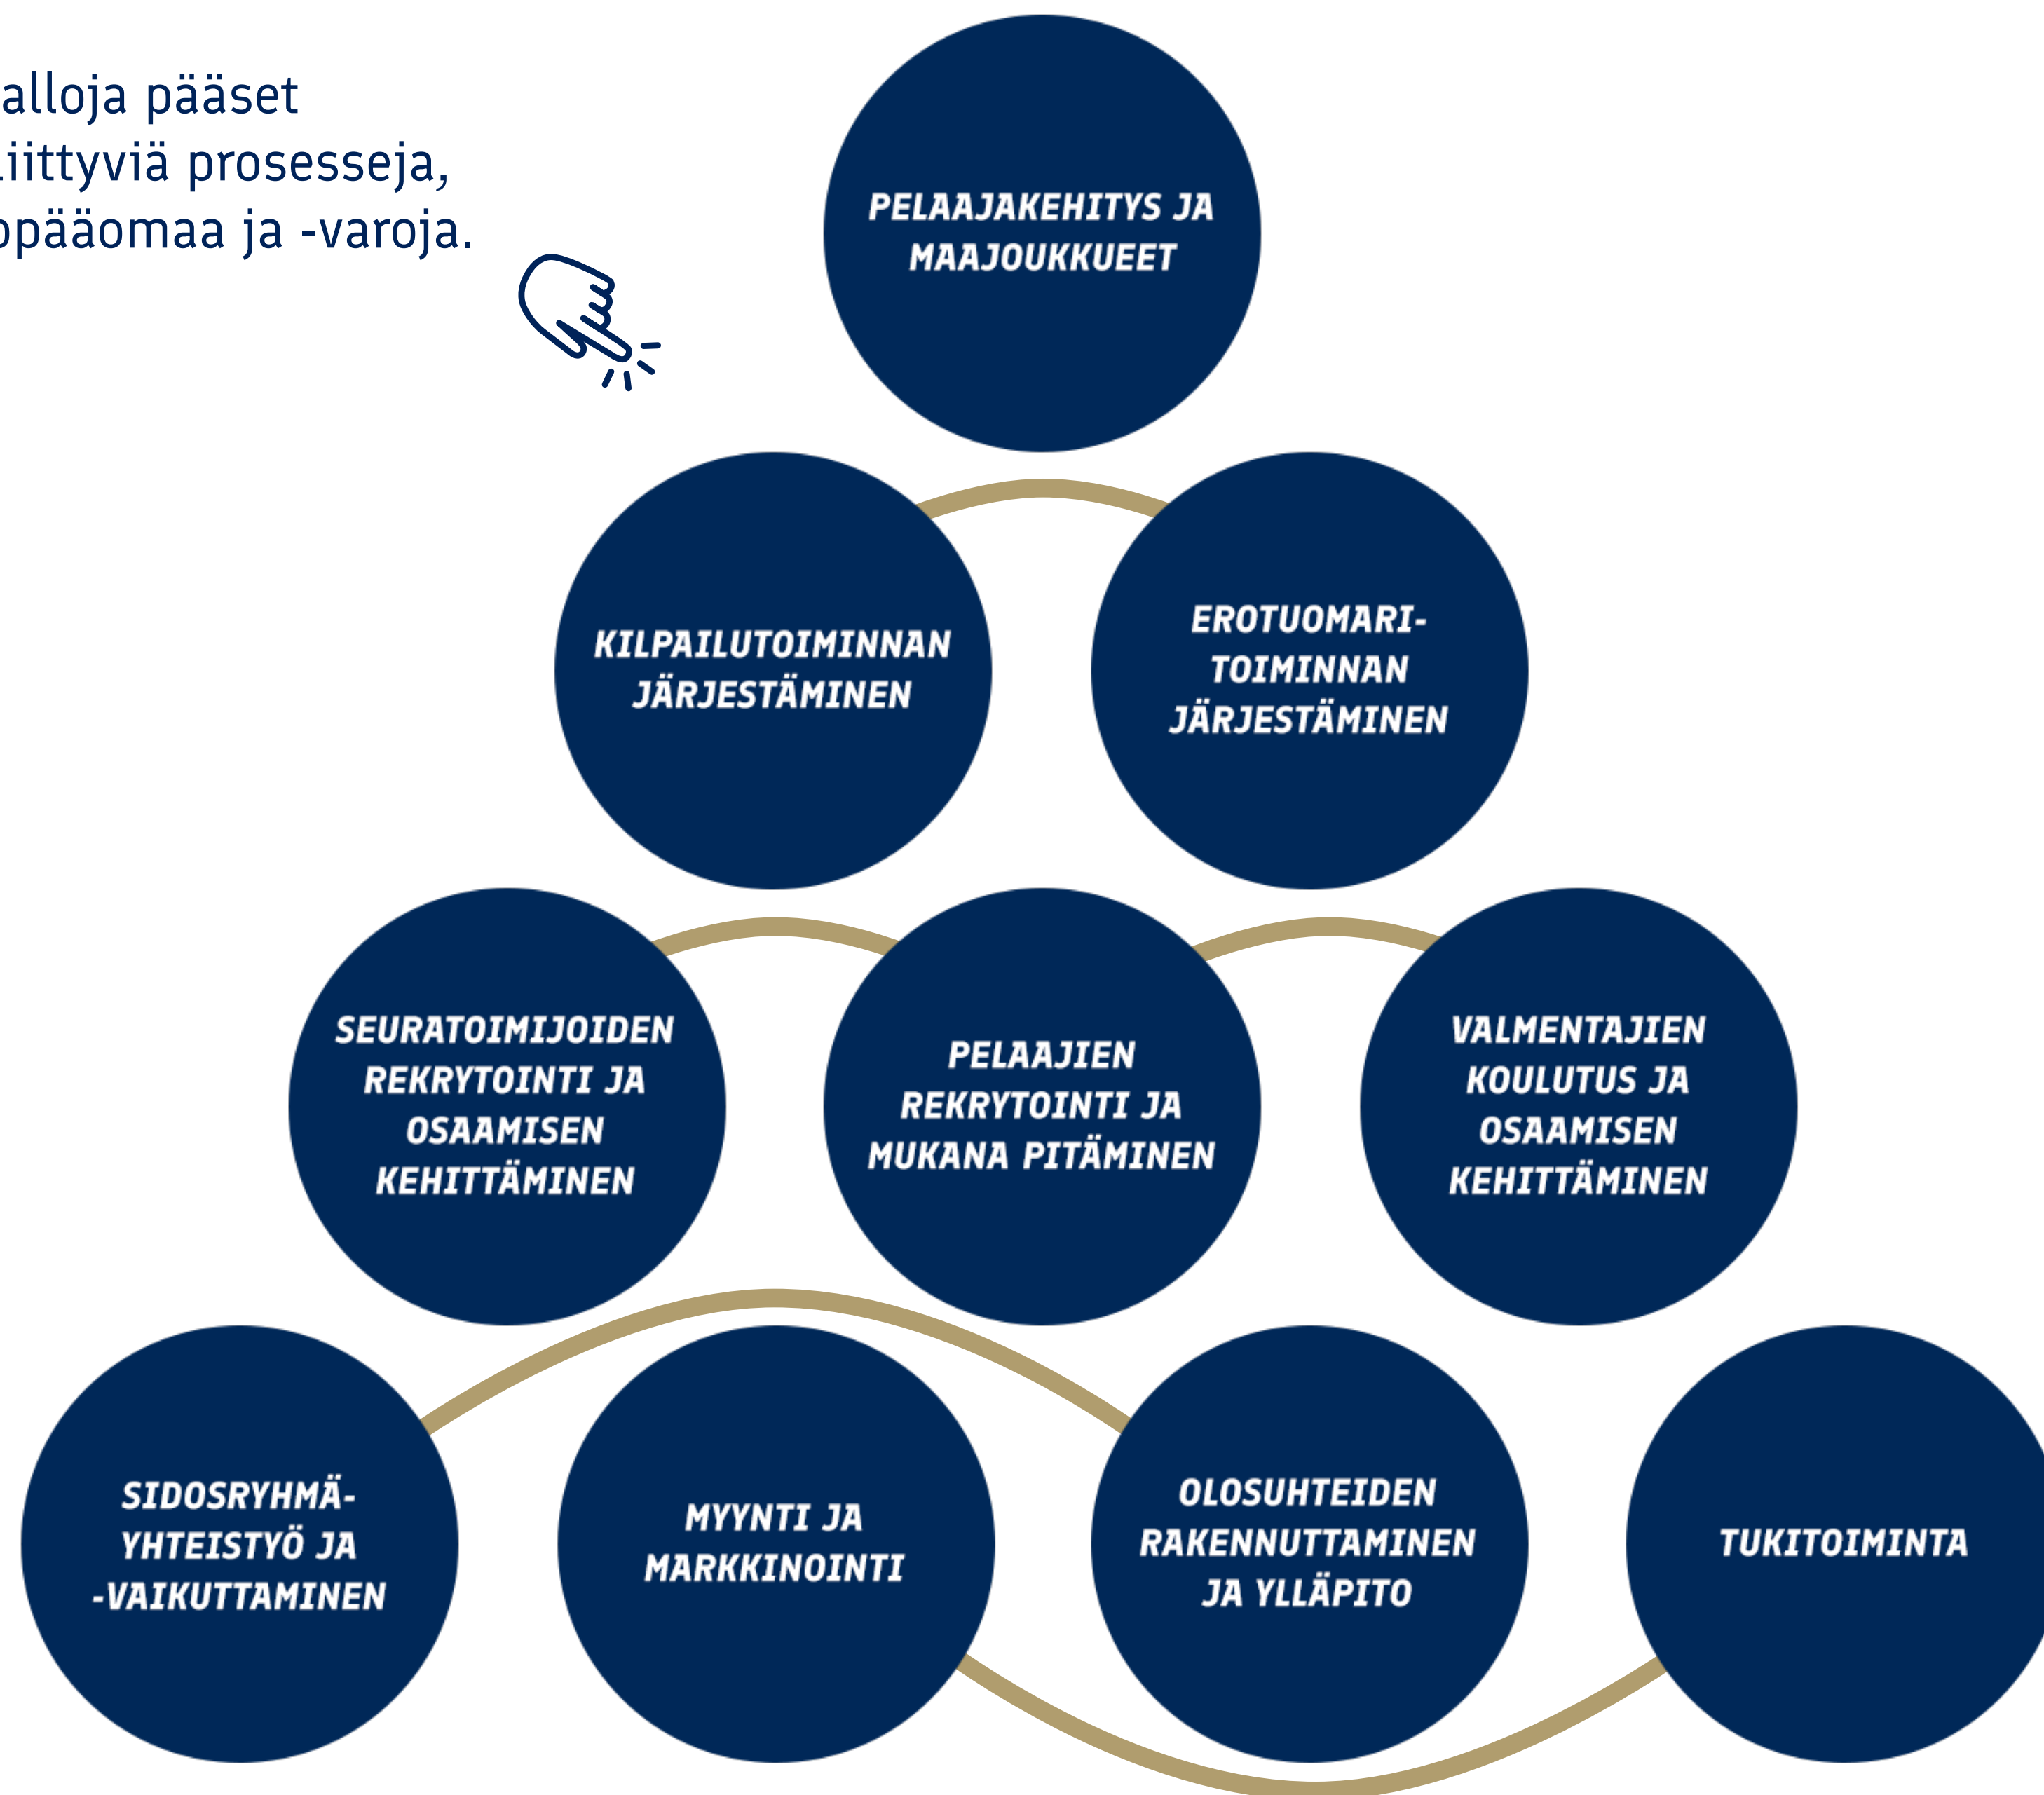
alloja pääset
liittyviä prosesseja,
opääomaa ja -varoja.

PELAAJAKEHITYS JA MAAJOUKKUEET

KILPAILUTOIMINNAN JÄRJESTÄMINEN

EROTUOMARI-TOIMINNAN JÄRJESTÄMINEN

SEURATOIMIJOIDEN REKRYTOINTI JA OSAAMISEN KEHITTÄMINEN

PELAAJIEN REKRYTOINTI JA MUKANA PITÄMINEN

VALMENTAJIEN KOULUTUS JA OSAAMISEN KEHITTÄMINEN

SIDOSRYHMÄ-YHTEISTYÖ JA -VAIKUTTAMINEN

MYYNTI JA MARKKINOINTI

OLOSUHTEIDEN RAKENNUTTAMINEN JA YLLÄPITO

TUKITOIMINTA